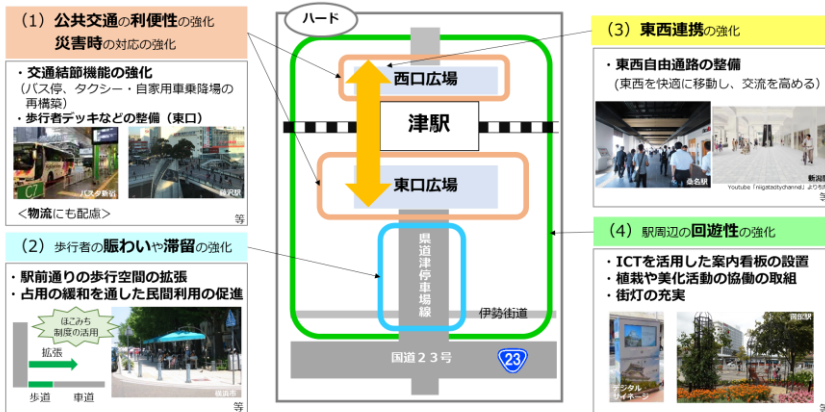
（1）公共交通の利便性の強化
災害時の対応の強化

・交通結節機能の強化
（バス停、タクシー・自家用車乗降場の再構築）
・歩行者デッキなどの整備（東口）

バスタ新宿
藤沢駅

＜物流にも配慮＞
等

（2）歩行者の賑わいや滞留の強化

・駅前通りの歩行空間の拡張
・占用の緩和を通した民間利用の促進

ほこみち制度の活用
拡張
歩道　車道
横浜市
等

ハード
西口広場
津駅
東口広場
県道津停車場線
伊勢街道
国道２３号
23

（3）東西連携の強化

・東西自由通路の整備
（東西を快適に移動し、交流を高める）

桑名駅
新潟駅
Youtube「niigatacitychannel」より
等

（4）駅周辺の回遊性の強化

・ICTを活用した案内看板の設置
・植栽や美化活動の協働の取組
・街灯の充実

デジタルサイネージ
四日市
等